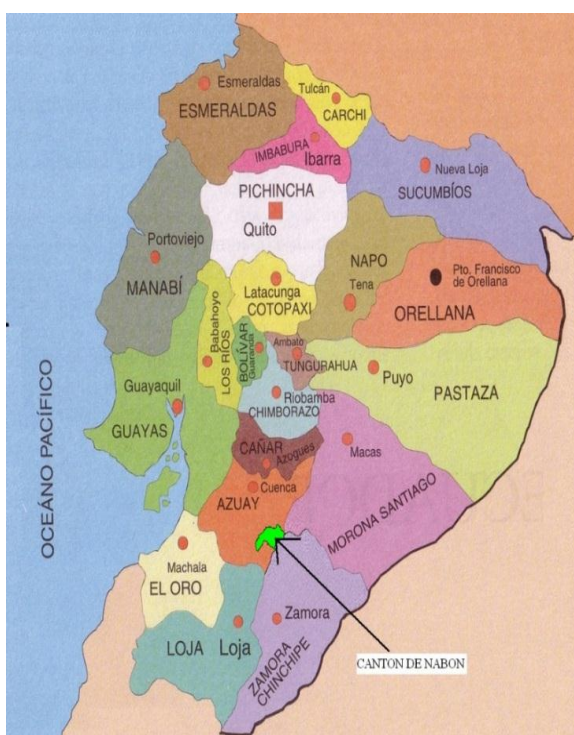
Esmeraldas
Tulcán
ESMERALDAS
CARCHI
IMBABURA
Ibarra
Nueva Loja
SUCUMBÍOS
PICHINCHA
Quito
Portoviejo
NAPO
Tena
Pto. Francisco de Orellana
MANABÍ
Babahoyo
Latacunga
COTOPAXI
ORELLANA
LOS RÍOS
BOLÍVAR
Guaranda
Ambato
TUNGURAHUA
Puyo
OCEÁNO PACÍFICO
Guayaquil
Riobamba
CHIMBORAZO
PASTAZA
GUAYAS
CAÑAR
Azogues
Macas
Cuenca
AZUAY
MORONA SANTIAGO
Machala
EL ORO
Zamora
LOJA
Loja
ZAMORA CHINCHIPE
CANTON DE NABON